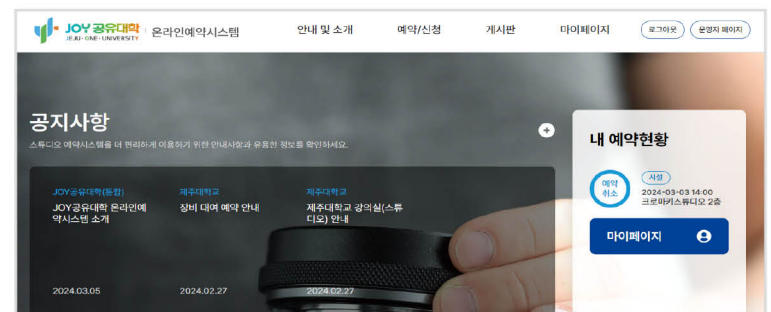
JOY 공유대학
JEJU·ONE·UNIVERSITY
온라인예약시스템

안내 및 소개
예약/신청
게시판
마이페이지
로그아웃
운영자 페이지

공지사항
스튜디오 예약시스템을 더 편리하게 이용하기 위한 안내사항과 유용한 정보를 확인하세요.

JOY공유대학(통합)
JOY공유대학 온라인예약시스템 소개
2024.03.05

제주대학교
장비 대여 예약 안내
2024.02.27

제주대학교
제주대학교 강의실(스튜디오) 안내
2024.02.27

내 예약현황
예약취소
사설
2024-03-03 14:00
크로마키스튜디오 2층
마이페이지